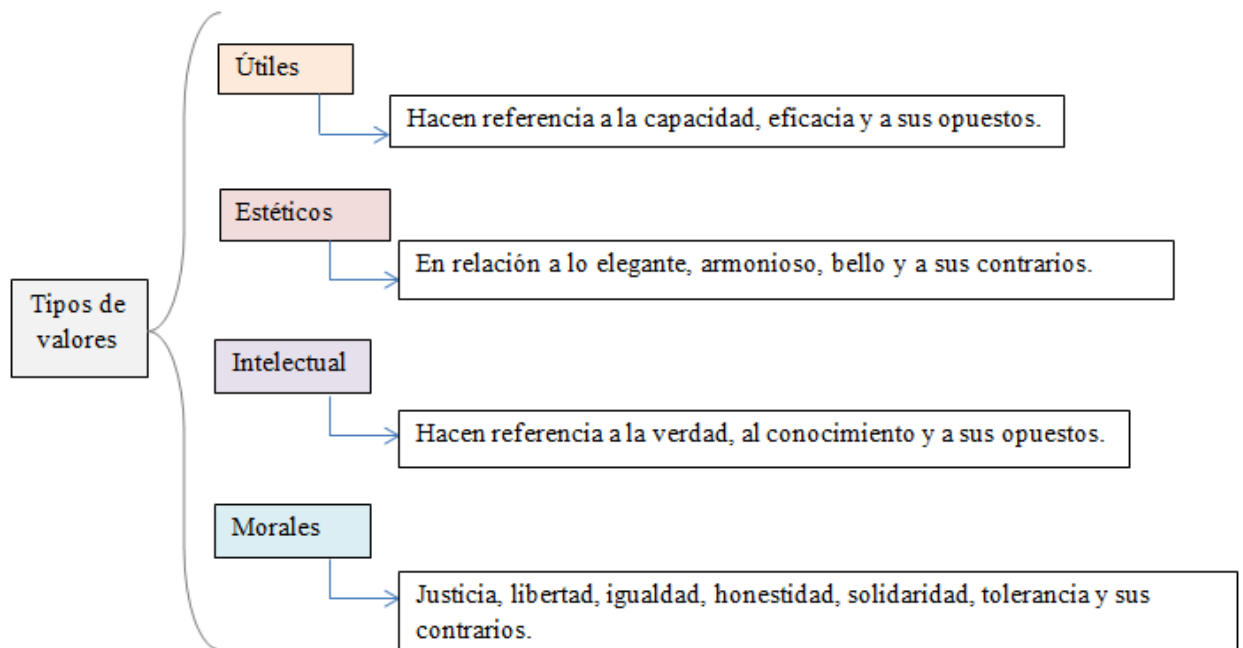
Tipos de valores

Útiles

Hacen referencia a la capacidad, eficacia y a sus opuestos.

Estéticos

En relación a lo elegante, armonioso, bello y a sus contrarios.

Intelectual

Hacen referencia a la verdad, al conocimiento y a sus opuestos.

Morales

Justicia, libertad, igualdad, honestidad, solidaridad, tolerancia y sus contrarios.